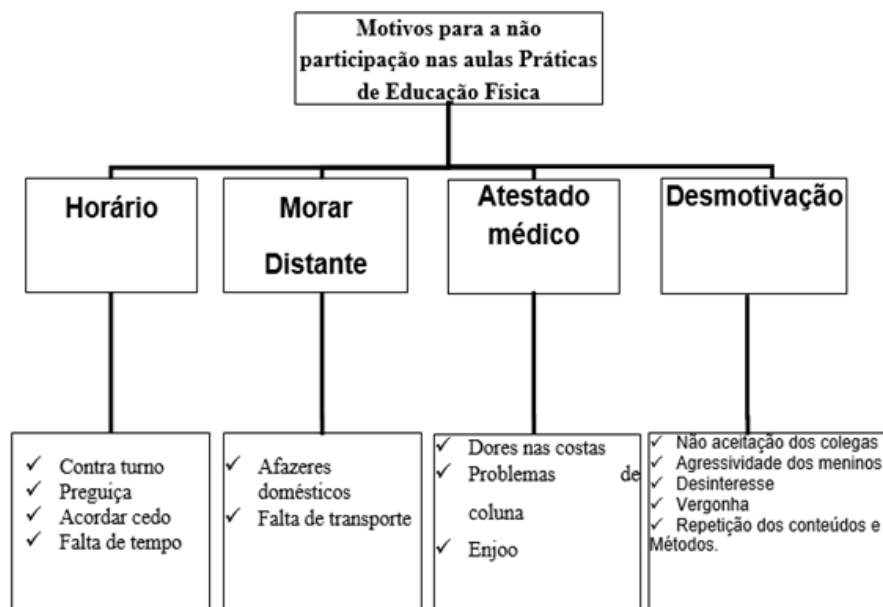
Motivos para a não participação nas aulas Práticas de Educação Física

Horário

Morar Distante

Atestado médico

Desmotivação

✓ Contra turno
✓ Preguiça
✓ Acordar cedo
✓ Falta de tempo

✓ Afazeres domésticos
✓ Falta de transporte

✓ Dores nas costas
✓ Problemas de coluna
✓ Enjoo

✓ Não aceitação dos colegas
✓ Agressividade dos meninos
✓ Desinteresse
✓ Vergonha
✓ Repetição dos conteúdos e Métodos.